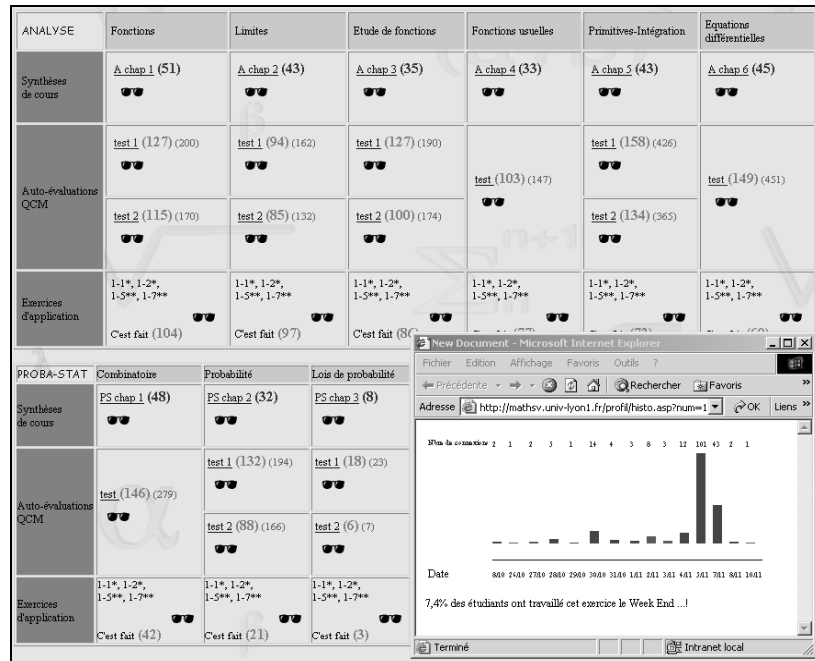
| ANALYSE | Fonctions | Limites | Etude de fonctions | Fonctions usuelles | Primitives-Intégration | Equations différentielles |
|---|---|---|---|---|---|---|
| Synthèses de cours | A chap 1 (51) | A chap 2 (43) | A chap 3 (35) | A chap 4 (33) | A chap 5 (43) | A chap 6 (45) |
| Auto-évaluations QCM | test 1 (127) (200) | test 1 (94) (162) | test 1 (127) (190) | test (103) (147) | test 1 (158) (426) | test (149) (451) |
| | test 2 (115) (170) | test 2 (85) (132) | test 2 (100) (174) | | test 2 (134) (365) | |
| Exercices d'application | 1-1*, 1-2*, 1-5**, 1-7** C'est fait (104) | 1-1*, 1-2*, 1-5**, 1-7** C'est fait (97) | 1-1*, 1-2*, 1-5**, 1-7** C'est fait (8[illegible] | 1-1*, 1-2*, 1-5**, 1-7** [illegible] | 1-1*, 1-2*, 1-5**, 1-7** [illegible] | 1-1*, 1-2*, 1-5**, 1-7** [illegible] |

| PROBA-STAT | Combinatoire | Probabilité | Lois de probabilité |
|---|---|---|---|
| Synthèses de cours | PS chap 1 (48) | PS chap 2 (32) | PS chap 3 (8) |
| Auto-évaluations QCM | test (146) (279) | test 1 (132) (194) | test 1 (18) (23) |
| | | test 2 (88) (166) | test 2 (6) (7) |
| Exercices d'application | 1-1*, 1-2*, 1-5**, 1-7** C'est fait (42) | 1-1*, 1-2*, 1-5**, 1-7** C'est fait (21) | 1-1*, 1-2*, 1-5**, 1-7** C'est fait (3) |

New Document - Microsoft Internet Explorer

Fichier Edition Affichage Favoris Outils ?

Précédente Rechercher Favoris

Adresse http://mathsv.univ-lyon1.fr/profil/histo.asp?num=1 OK Liens

Nbre de connexion 2 1 2 3 1 14 4 3 8 3 12 101 43 2 1

Date 8/10 24/10 27/10 28/10 29/10 30/10 31/10 1/11 2/11 3/11 4/11 5/11 7/11 8/11 10/11

7,4% des étudiants ont travaillé cet exercice le Week End ...!

Terminé Intranet local